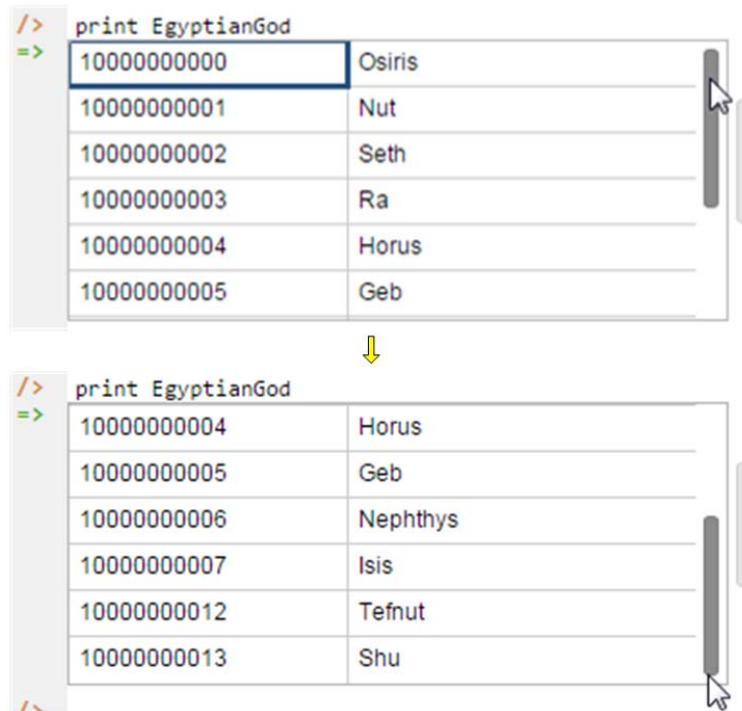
/>
=>
print EgyptianGod

| | |
|---|---|
| 10000000000 | Osiris |
| 10000000001 | Nut |
| 10000000002 | Seth |
| 10000000003 | Ra |
| 10000000004 | Horus |
| 10000000005 | Geb |

/>
=>
print EgyptianGod

| | |
|---|---|
| 10000000004 | Horus |
| 10000000005 | Geb |
| 10000000006 | Nephthys |
| 10000000007 | Isis |
| 10000000012 | Tefnut |
| 10000000013 | Shu |

/>